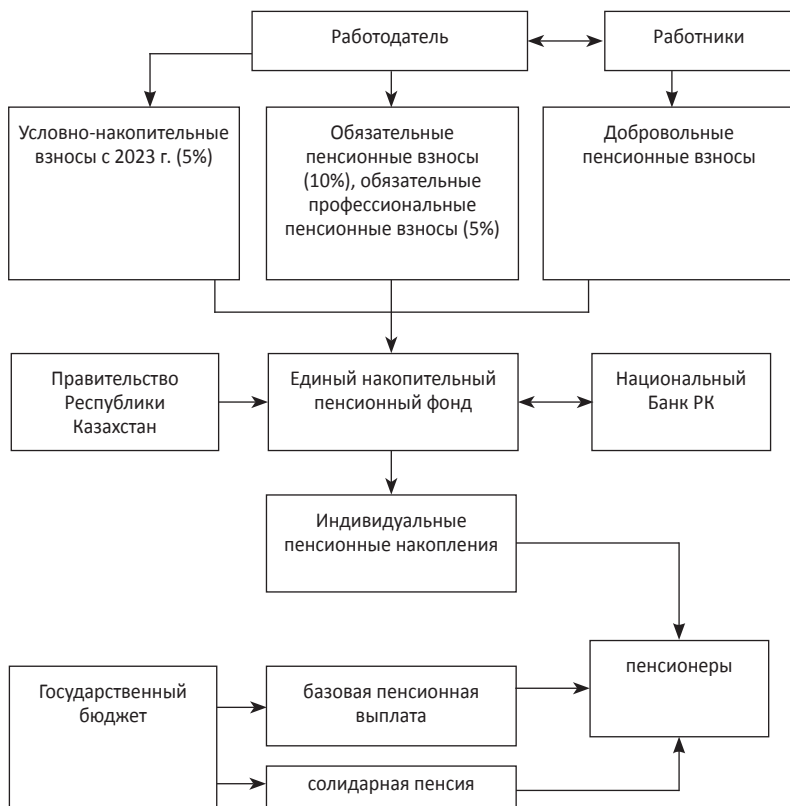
Работодатель

Работники

Условно-накопительные взносы с 2023 г. (5%)

Обязательные пенсионные взносы (10%), обязательные профессиональные пенсионные взносы (5%)

Добровольные пенсионные взносы

Правительство Республики Казахстан

Единый накопительный пенсионный фонд

Национальный Банк РК

Индивидуальные пенсионные накопления

Государственный бюджет

базовая пенсионная выплата

пенсионеры

солидарная пенсия